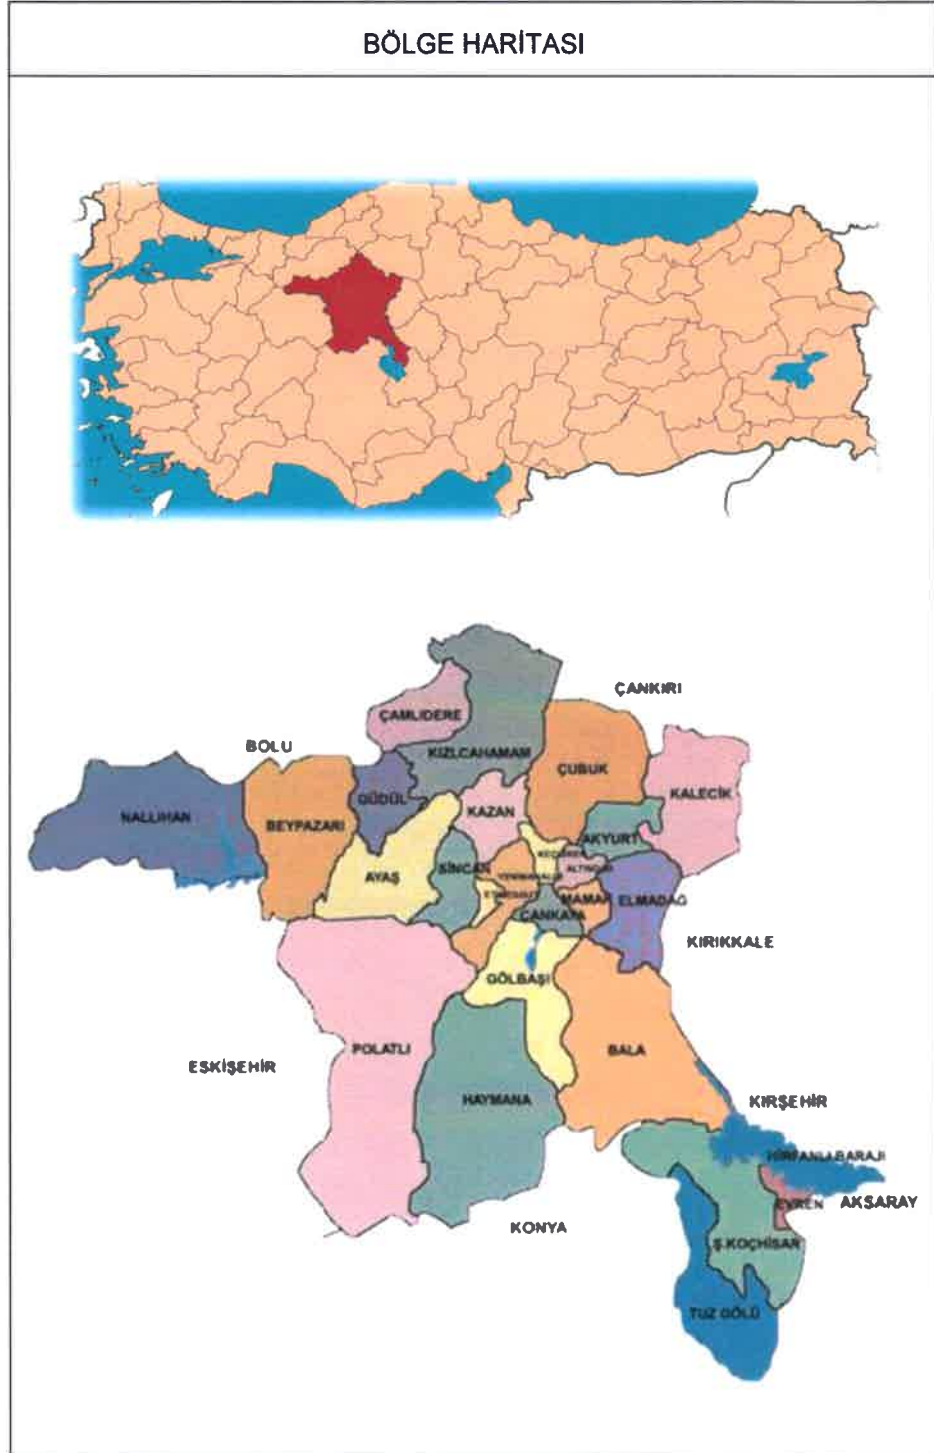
BÖLGE HARİTASI

ÇANKIRI

ÇAMLIDERE

BOLU

KIZILCAHAMAM

ÇUBUK

KALECİK

NALLIHAN

BEYPAZARI

GÜDÜL

KAZAN

AKYURT

KEÇİÖREN

ALTINDAĞ

YENİMAHALLE

AYAŞ

SİNCAN

ETİMESGUT

MAMAK

ELMADAĞ

ÇANKAYA

KIRIKKALE

GÖLBAŞI

POLATLI

ESKİŞEHİR

BALA

HAYMANA

KIRŞEHİR

HİRFANLI BARAJI

EVREN

AKSARAY

KONYA

Ş.KOÇHİSAR

TUZ GÖLÜ